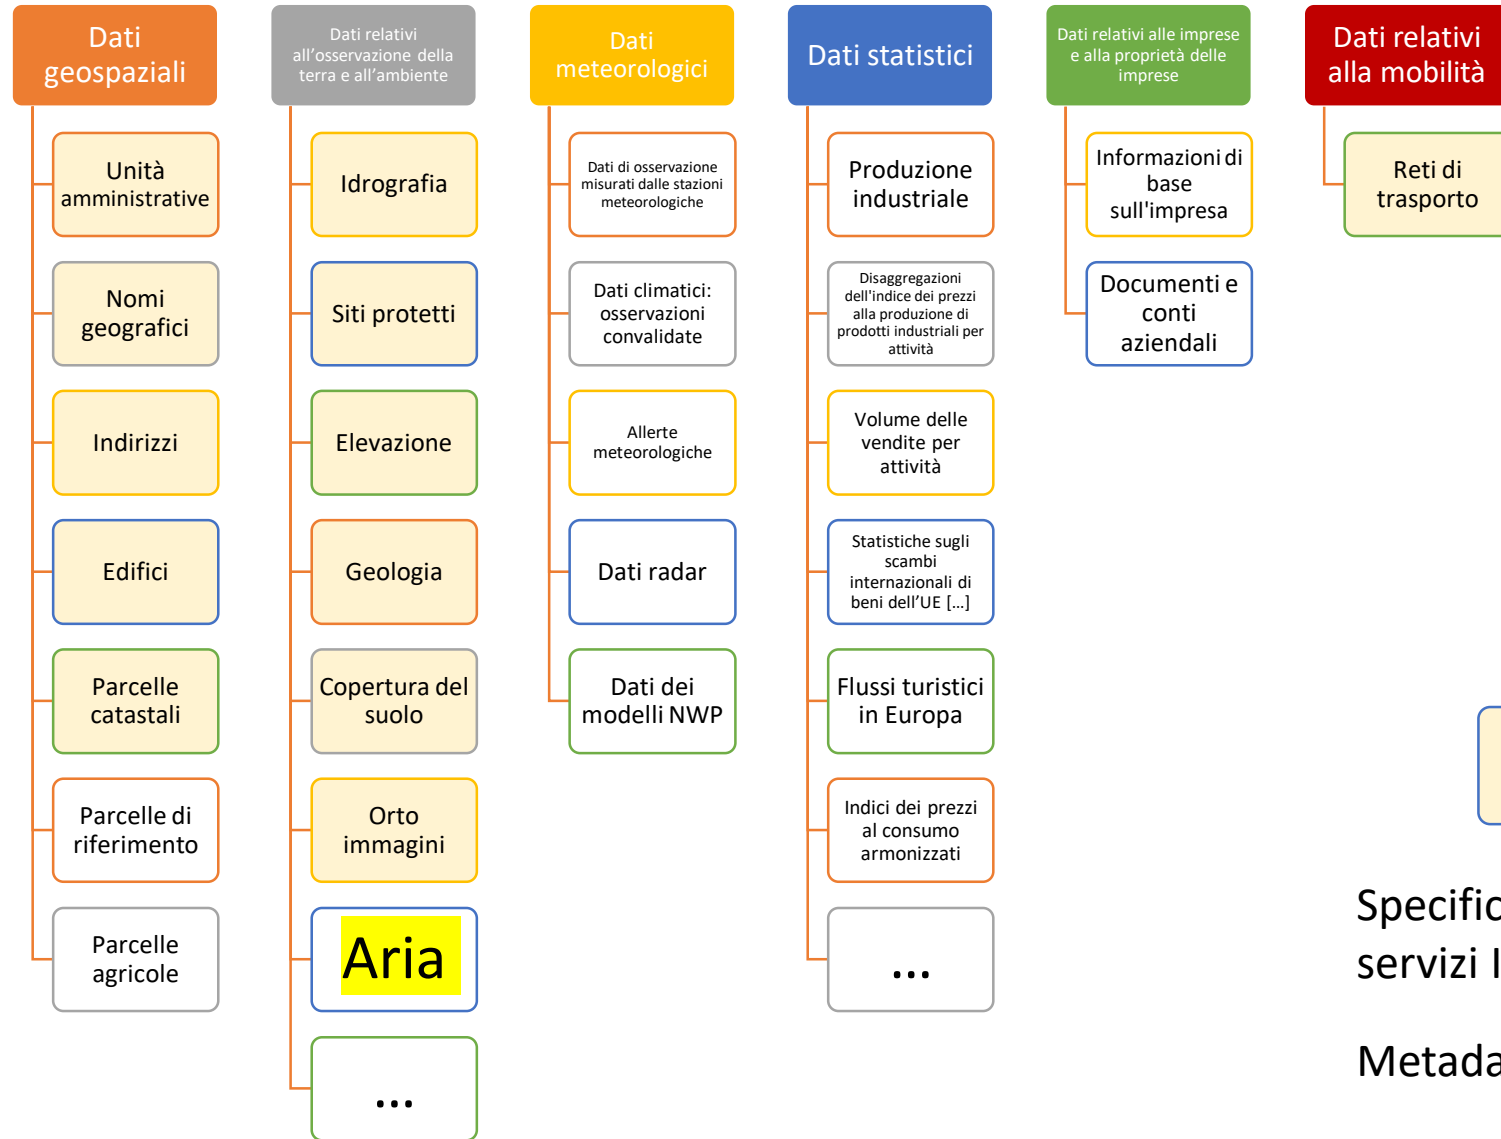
Dati geospaziali

Unità amministrative

Nomi geografici

Indirizzi

Edifici

Parcelle catastali

Parcelle di riferimento

Parcelle agricole

Dati relativi all'osservazione della terra e all'ambiente

Idrografia

Siti protetti

Elevazione

Geologia

Copertura del suolo

Orto immagini

Aria

...

Dati meteorologici

Dati di osservazione misurati dalle stazioni meteorologiche

Dati climatici: osservazioni convalidate

Allerte meteorologiche

Dati radar

Dati dei modelli NWP

Dati statistici

Produzione industriale

Disaggregazioni dell'indice dei prezzi alla produzione di prodotti industriali per attività

Volume delle vendite per attività

Statistiche sugli scambi internazionali di beni dell'UE [...]

Flussi turistici in Europa

Indici dei prezzi al consumo armonizzati

...

Dati relativi alle imprese e alla proprietà delle imprese

Informazioni di base sull'impresa

Documenti e conti aziendali

Dati relativi alla mobilità

Reti di trasporto

Specific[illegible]
servizi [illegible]

Metada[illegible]